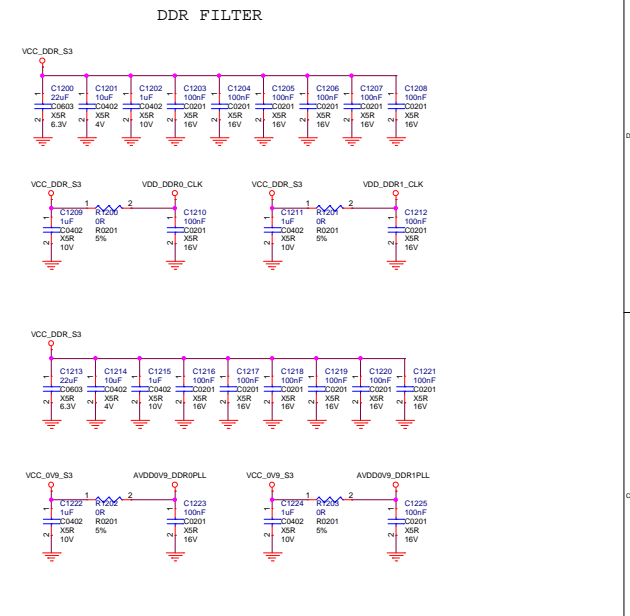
DDR FILTER

VCC_DDR_S3

C1200 22uF C0603 X5R 6.3V
C1201 10uF C0402 X5R 4V
C1202 1uF C0402 X5R 10V
C1203 100nF C0201 X5R 16V
C1204 100nF C0201 X5R 16V
C1205 100nF C0201 X5R 16V
C1206 100nF C0201 X5R 16V
C1207 100nF C0201 X5R 16V
C1208 100nF C0201 X5R 16V

VCC_DDR_S3 VDD_DDR0_CLK
C1209 1uF C0402 X5R 10V
R1200 0R R0201 5%
C1210 100nF C0201 X5R 16V

VCC_DDR_S3 VDD_DDR1_CLK
C1211 1uF C0402 X5R 10V
R1201 0R R0201 5%
C1212 100nF C0201 X5R 16V

VCC_DDR_S3

C1213 22uF C0603 X5R 6.3V
C1214 10uF C0402 X5R 4V
C1215 1uF C0402 X5R 10V
C1216 100nF C0201 X5R 16V
C1217 100nF C0201 X5R 16V
C1218 100nF C0201 X5R 16V
C1219 100nF C0201 X5R 16V
C1220 100nF C0201 X5R 16V
C1221 100nF C0201 X5R 16V

VCC_0V9_S3 AVDD0V9_DDR0PLL
C1222 1uF C0402 X5R 10V
R1202 0R R0201 5%
C1223 100nF C0201 X5R 16V

VCC_0V9_S3 AVDD0V9_DDR1PLL
C1224 1uF C0402 X5R 10V
R1203 0R R0201 5%
C1225 100nF C0201 X5R 16V